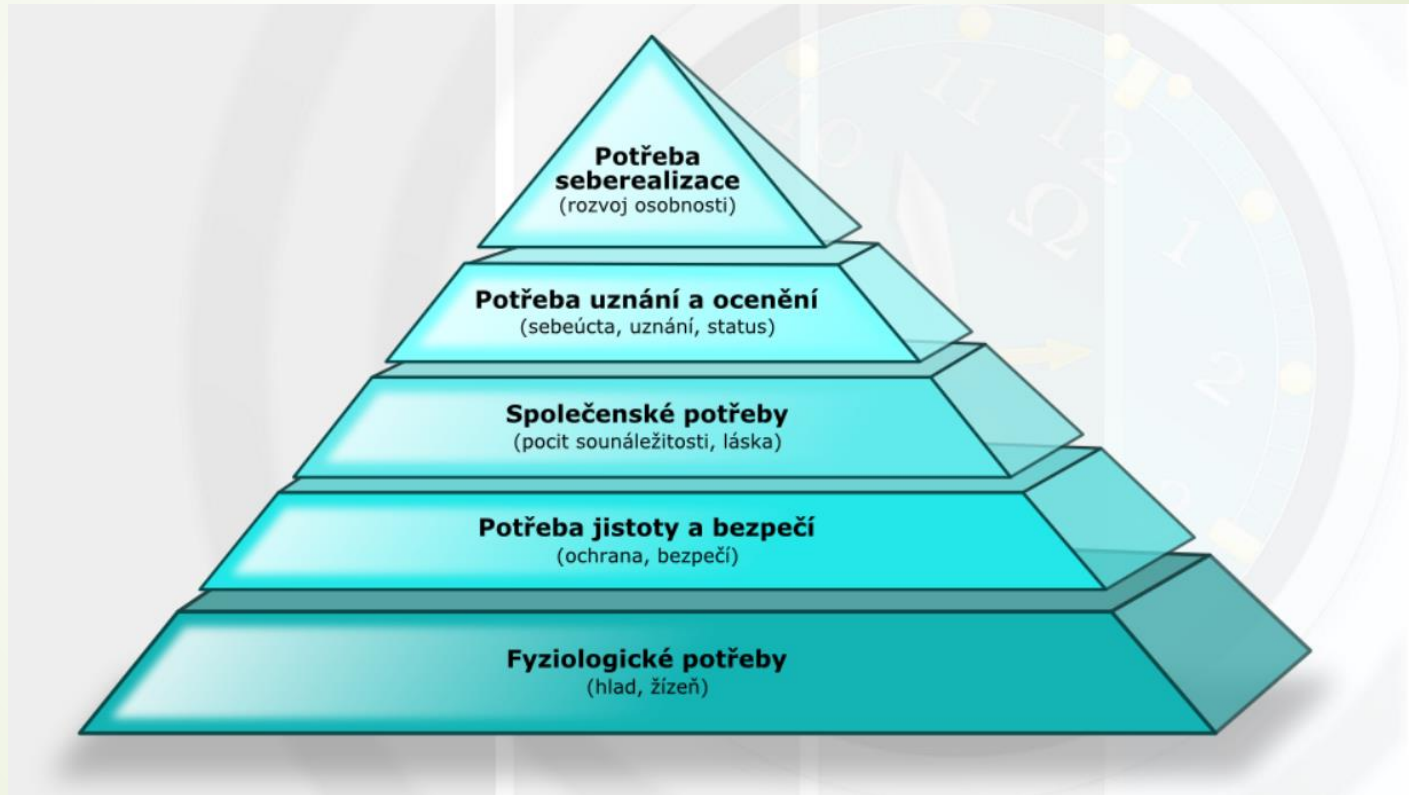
Potřeba seberealizace
(rozvoj osobnosti)

Potřeba uznání a ocenění
(sebeúcta, uznání, status)

Společenské potřeby
(pocit sounáležitosti, láska)

Potřeba jistoty a bezpečí
(ochrana, bezpečí)

Fyziologické potřeby
(hlad, žízeň)